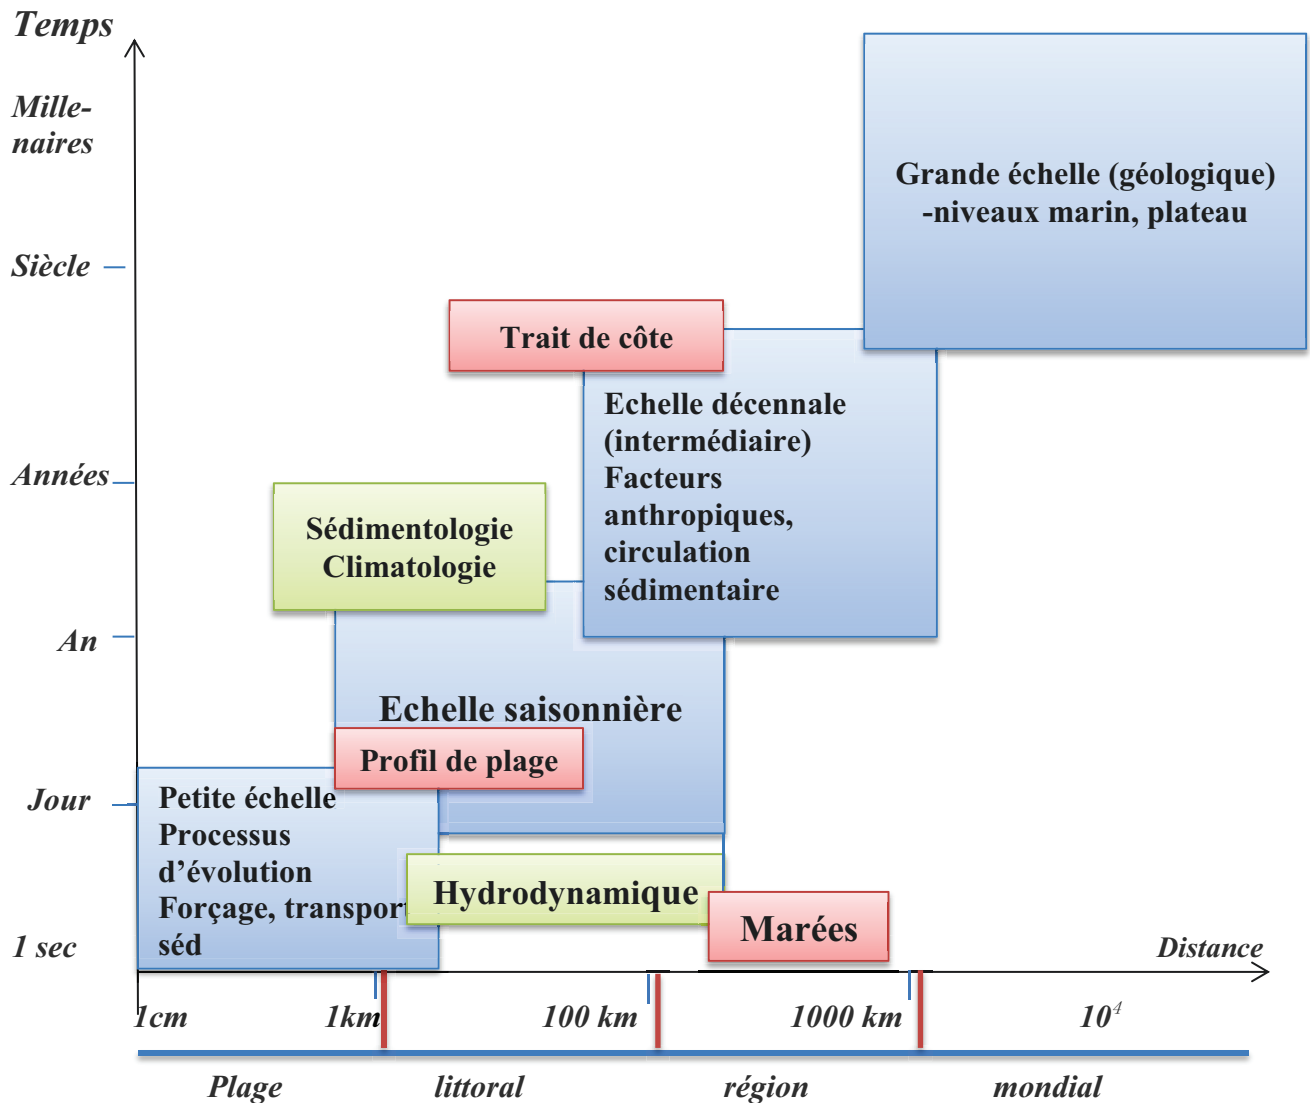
Temps

Mille-naires

Siècle

Années

An

Jour

1 sec

Grande échelle (géologique) -niveaux marin, plateau

Trait de côte

Echelle décennale (intermédiaire) Facteurs anthropiques, circulation sédimentaire

Sédimentologie Climatologie

Echelle saisonnière

Profil de plage

Petite échelle Processus d'évolution Forçage, transport séd

Hydrodynamique

Marées

Distance

1cm

1km

100 km

1000 km

$10^4$

Plage

littoral

région

mondial